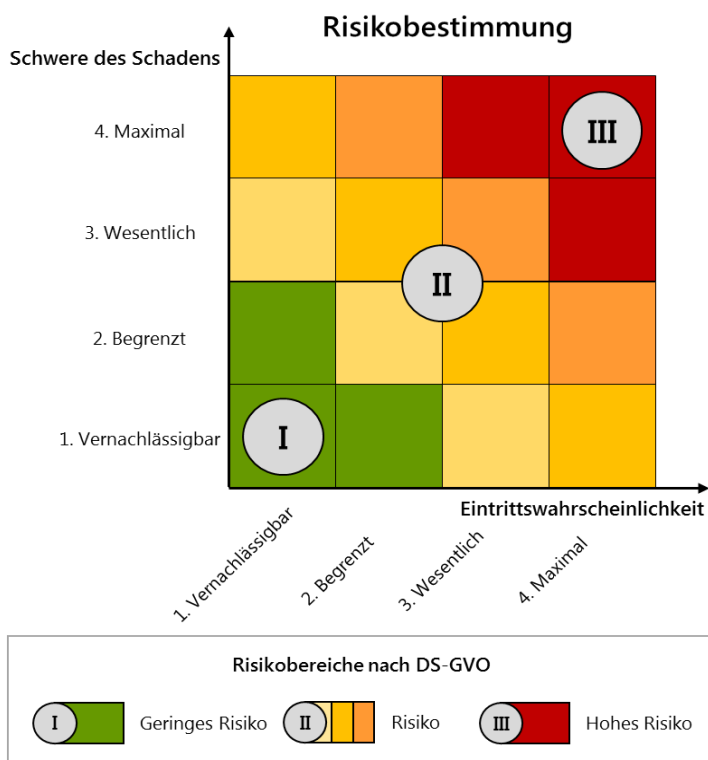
Risikobestimmung

Schwere des Schadens

4. Maximal

3. Wesentlich

2. Begrenzt

1. Vernachlässigbar

III

II

I

Eintrittswahrscheinlichkeit

1. Vernachlässigbar

2. Begrenzt

3. Wesentlich

4. Maximal

Risikobereiche nach DS-GVO

I Geringes Risiko

II Risiko

III Hohes Risiko